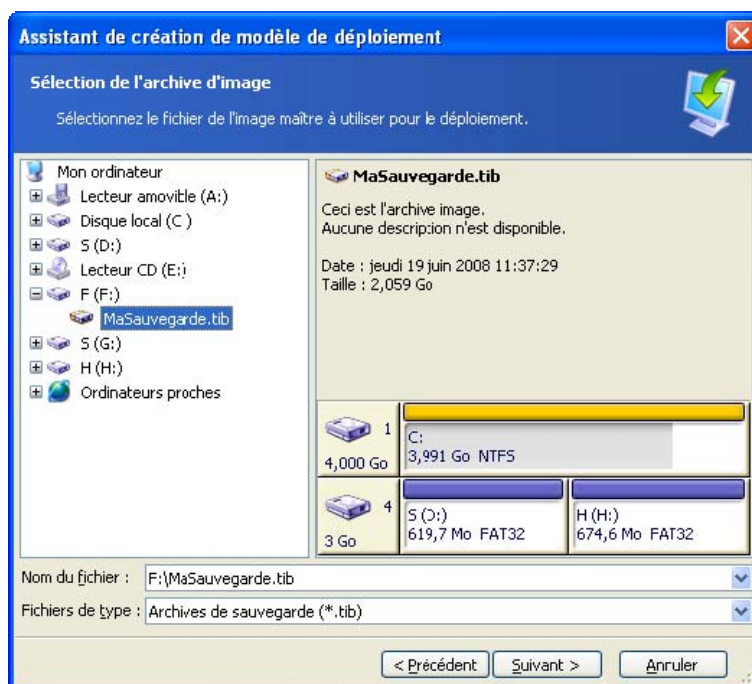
Assistant de création de modèle de déploiement

Sélection de l'archive d'image

Sélectionnez le fichier de l'image maître à utiliser pour le déploiement.

Mon ordinateur
Lecteur amovible (A:)
Disque local (C:)
S (D:)
Lecteur CD (E:)
F (F:)
MaSauvegarde.tib
S (G:)
H (H:)
Ordinateurs proches

MaSauvegarde.tib

Ceci est l'archive image.
Aucune description n'est disponible.

Date : jeudi 19 juin 2008 11:37:29
Taille : 2,059 Go

1
4,000 Go
C:
3,991 Go NTFS

4
3 Go
S (D:)
619,7 Mo FAT32
H (H:)
674,6 Mo FAT32

Nom du fichier : F:\MaSauvegarde.tib

Fichiers de type : Archives de sauvegarde (*.tib)

< Précédent
Suivant >
Annuler